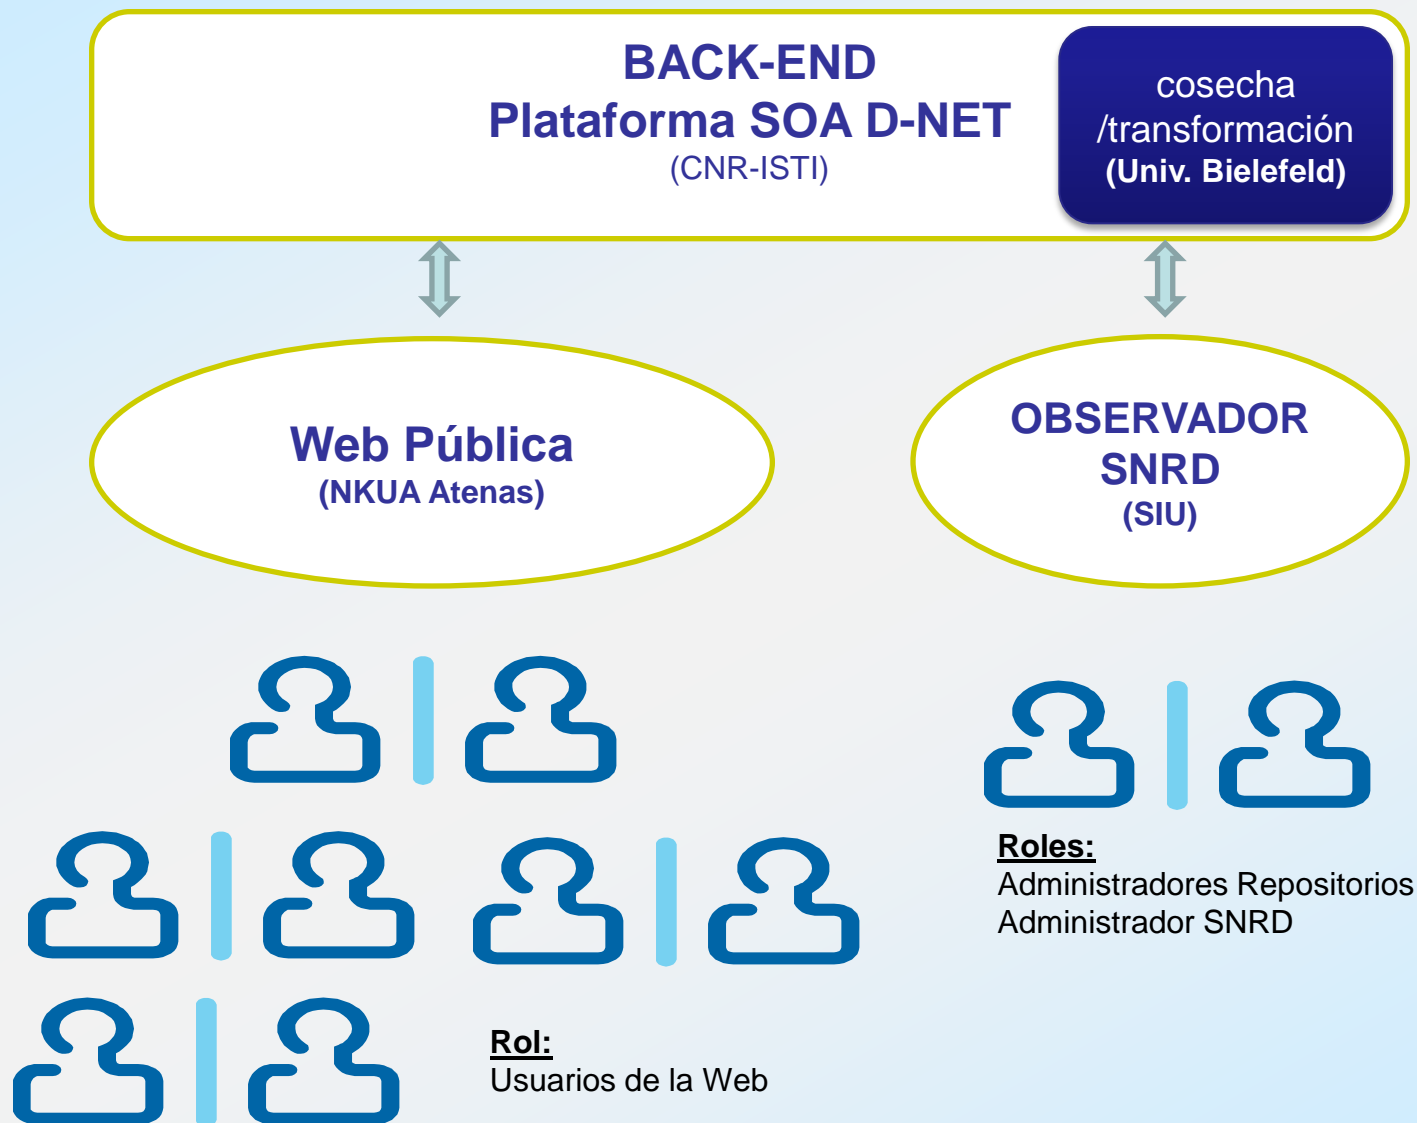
BACK-END
Plataforma SOA D-NET
(CNR-ISTI)

cosecha
/transformación
(Univ. Bielefeld)

Web Pública
(NKUA Atenas)

OBSERVADOR
SNRD
(SIU)

Roles:
Administradores Repositorios
Administrador SNRD

Rol:
Usuarios de la Web